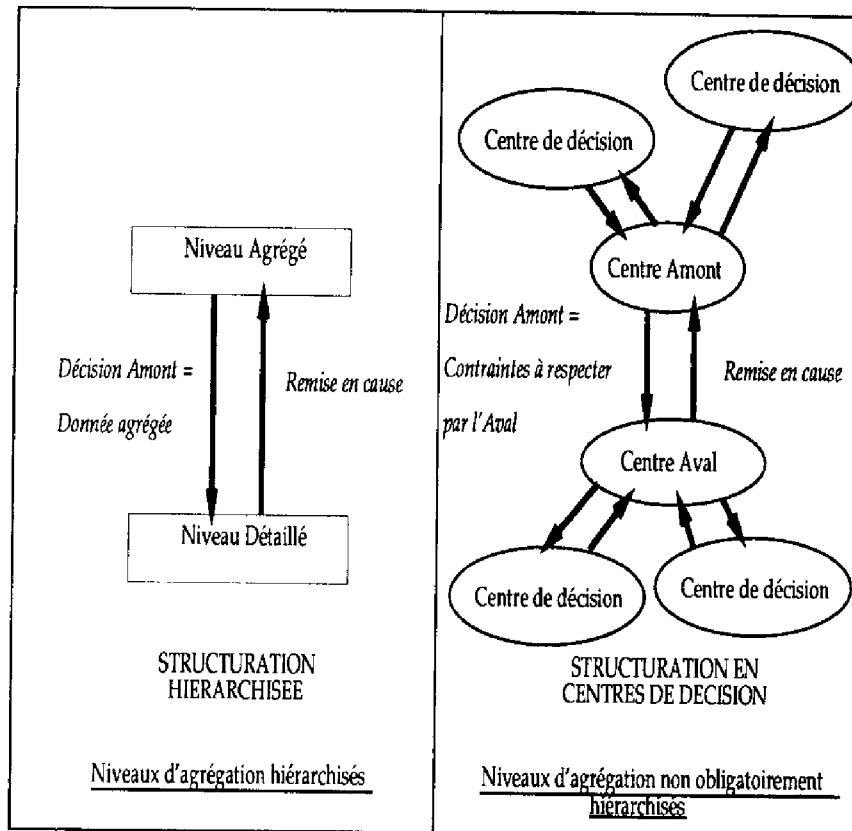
Niveau Agrégé

Décision Amont =

Donnée agrégée

Remise en cause

Niveau Détaillé

STRUCTURATION HIERARCHISEE

Niveaux d'agrégation hiérarchisés

Centre de décision

Centre de décision

Centre Amont

Décision Amont =

Contraintes à respecter

par l'Aval

Remise en cause

Centre Aval

Centre de décision

Centre de décision

STRUCTURATION EN CENTRES DE DECISION

Niveaux d'agrégation non obligatoirement hiérarchisés